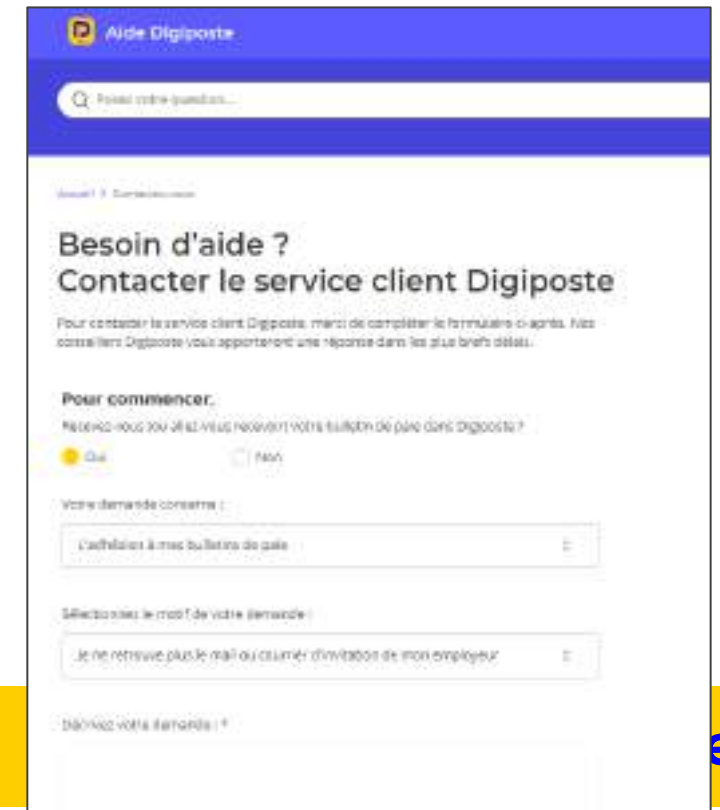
Aide Digiposte

Posez votre question...

Accueil > Contactez-nous

Besoin d'aide ?
Contacter le service client Digiposte

Pour contacter le service client Digiposte, merci de compléter le formulaire ci-après. Nos conseillers Digiposte vous apporteront une réponse dans les plus brefs délais.

Pour commencer.
Recevez-vous (ou allez-vous recevoir) votre bulletin de paie dans Digiposte ?

Oui

Non

Votre demande concerne :

L'adhésion à mes bulletins de paie

Sélectionnez le motif de votre demande :

Je ne retrouve plus le mail ou courrier d'invitation de mon employeur

Décrivez votre demande : *